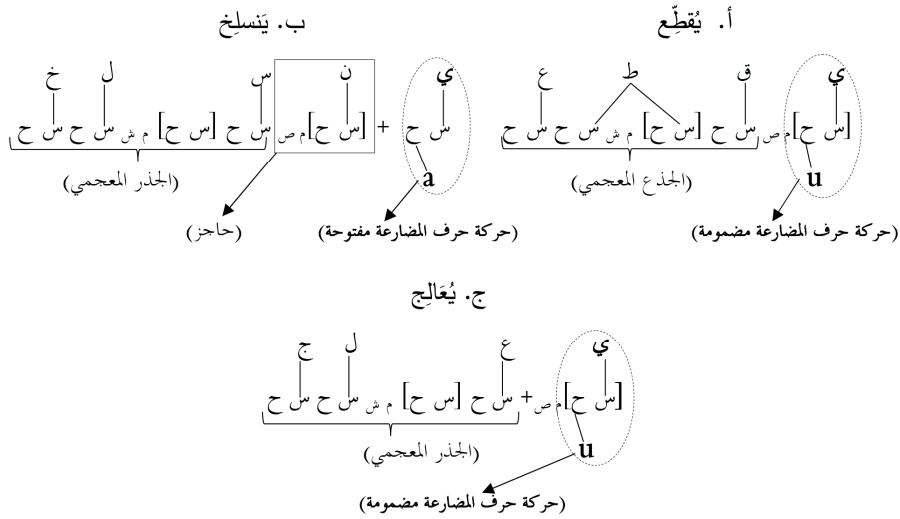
أ. يُقطِّع

ي ق ط ع

[س ح]م ص س ح س ح [س ح] م ش س ح س ح

u

(الجذع المعجمي)

(حركة حرف المضارعة مضمومة)

ب. يَنسلِخ

ي ن س ل خ

س ح + [س ح]م ص س ح [س ح] م ش س ح س ح

a

(الجذر المعجمي)

(حركة حرف المضارعة مفتوحة)

(حاجز)

ج. يُعَالِج

ي ع ل ج

[س ح]م ص + س ح [س ح] م ش س ح س ح

u

(الجذر المعجمي)

(حركة حرف المضارعة مضمومة)